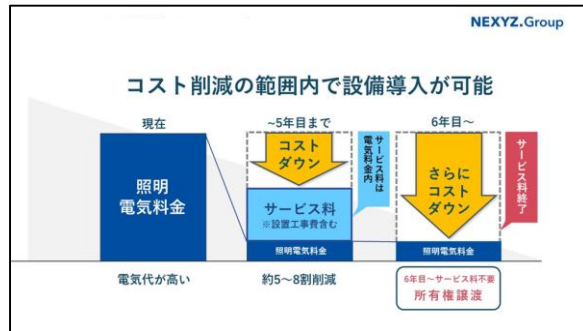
NEXYZ.Group

コスト削減の範囲内で設備導入が可能

現在

照明
電気料金

電気代が高い

~5年目まで

コスト
ダウン

サービス料は電気料金内

サービス料
※設置工事費含む

照明電気料金

約5~8割削減

6年目~

さらに
コスト
ダウン

サービス料終了

照明電気料金

6年目~サービス料不要
所有権譲渡